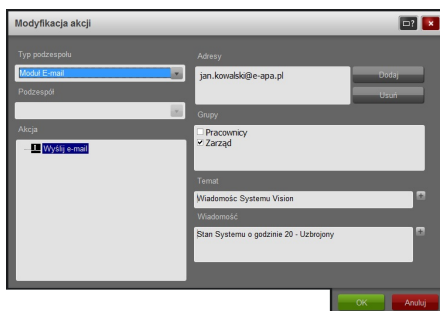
Modyfikacja akcji

Typ podzespołu
Moduł E-mail

Podzespół

Akcja
Wyślij e-mail

Adresy
jan.kowalski@e-apa.pl
Dodaj
Usuń

Grupy
Pracownicy
Zarząd

Temat
Wiadomość Systemu Vision

Wiadomość
Stan Systemu o godzinie 20 - Uzbrojony

OK
Anuluj